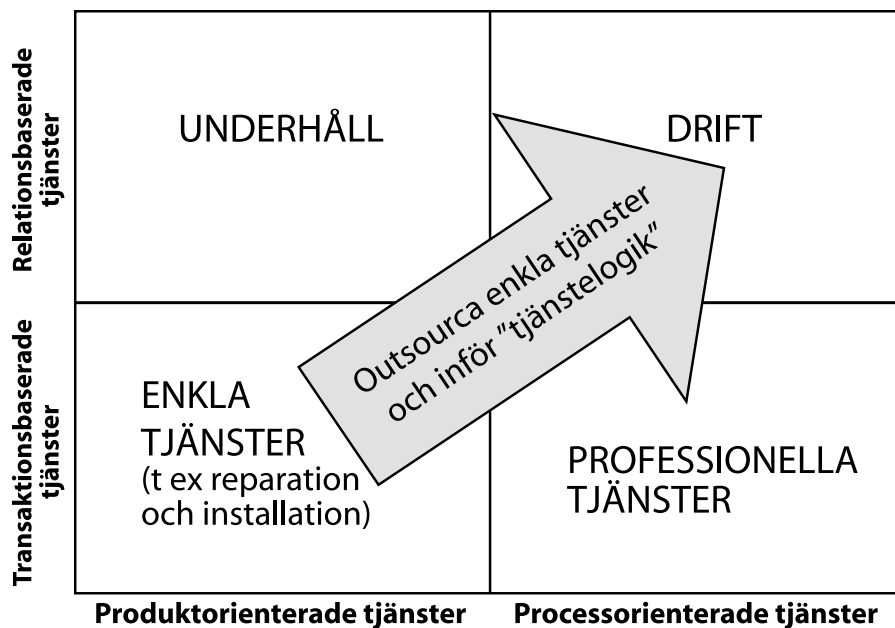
Relationsbaserade tjänster

Transaktionsbaserade tjänster

UNDERHÅLL

DRIFT

Outsourca enkla tjänster och inför ”tjänstelogik”

ENKLA TJÄNSTER (t ex reparation och installation)

PROFESSIONELLA TJÄNSTER

Produktorienterade tjänster

Processorienterade tjänster